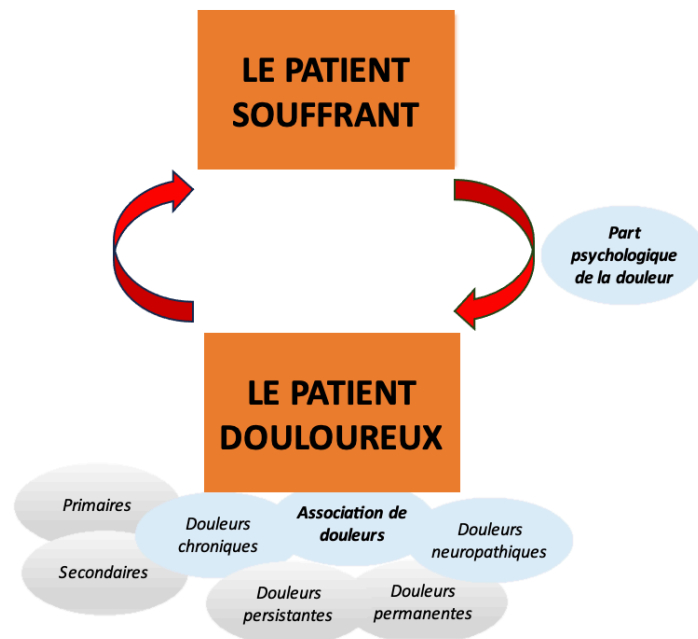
LE PATIENT SOUFFRANT

Part psychologique de la douleur

LE PATIENT DOULOUREUX

Primaires

Secondaires

Douleurs chroniques

Association de douleurs

Douleurs neuropathiques

Douleurs persistantes

Douleurs permanentes